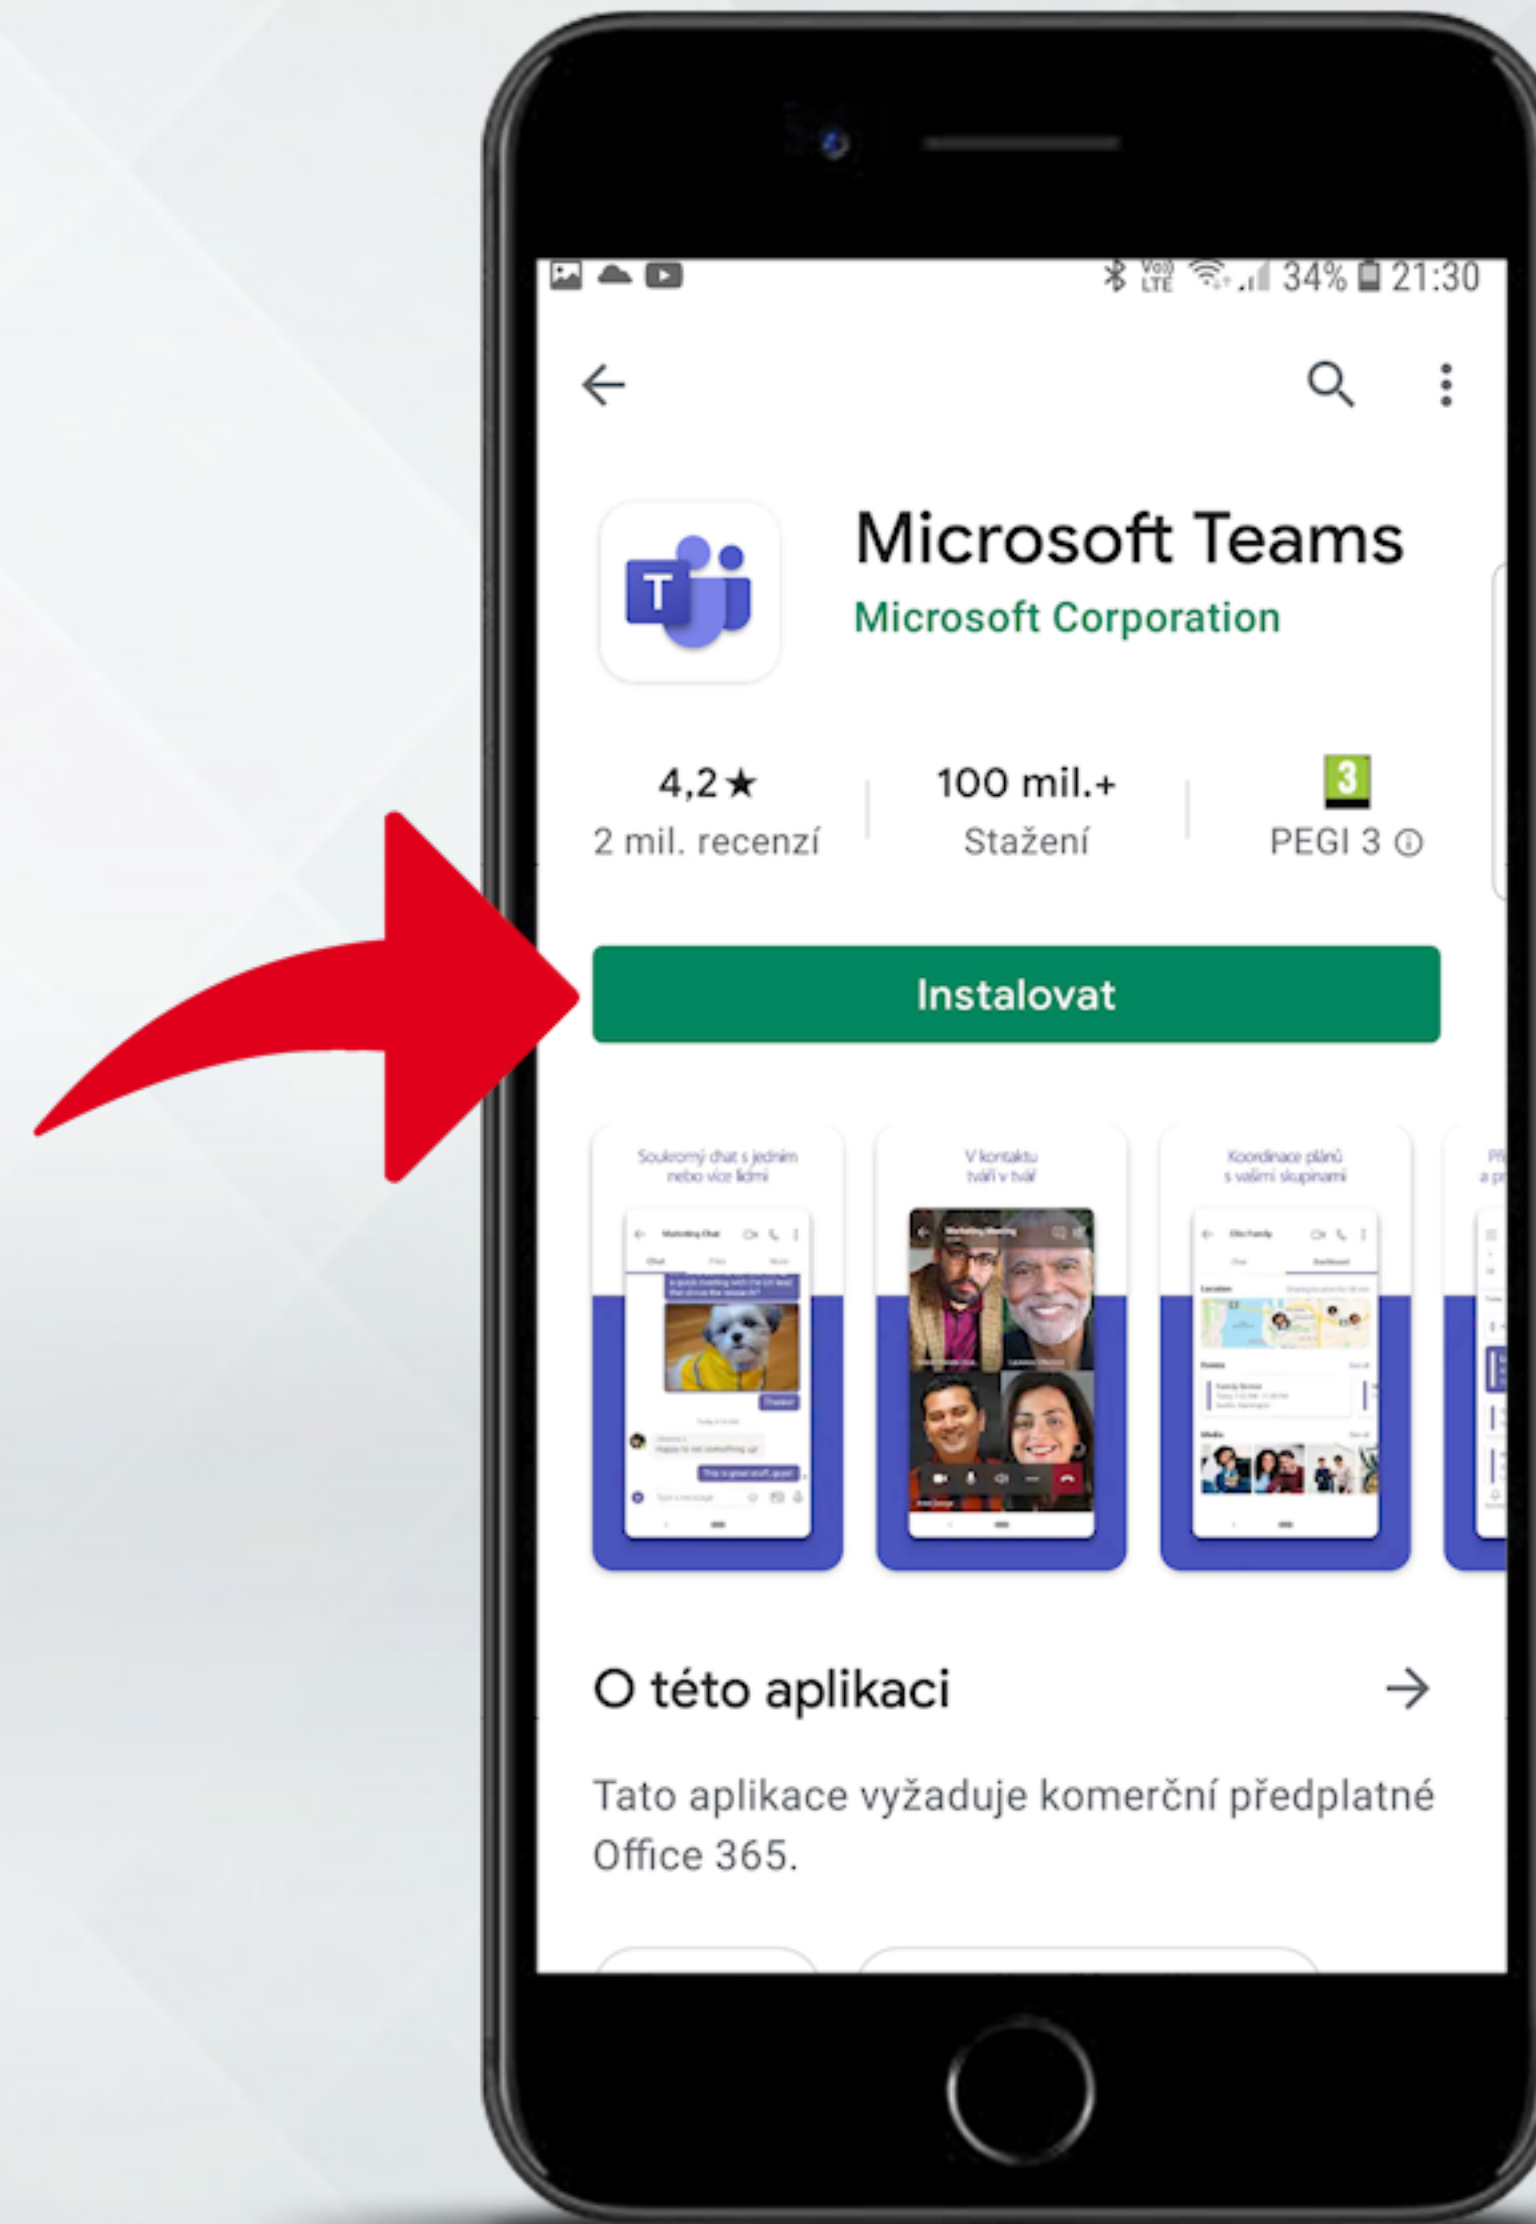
34% 21:30

Microsoft Teams
Microsoft Corporation

4,2★
2 mil. recenzí

100 mil.+
Stažení

3
PEGI 3

Instalovat

Soukromý chat s jedním nebo více lidmi

V kontaktu tváří v tvář

Koordinace plánů s vašimi skupinami

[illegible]

O této aplikaci

Tato aplikace vyžaduje komerční předplatné Office 365.